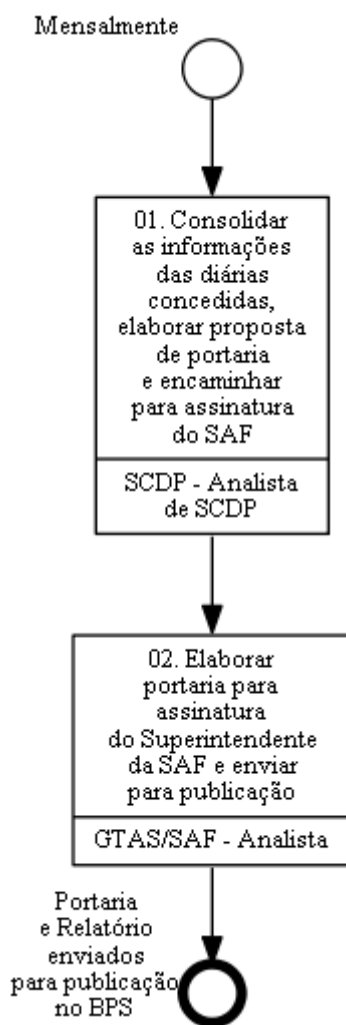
Mensalmente

01. Consolidar as informações das diárias concedidas, elaborar proposta de portaria e encaminhar para assinatura do SAF

SCDP - Analista de SCDP

02. Elaborar portaria para assinatura do Superintendente da SAF e enviar para publicação

GTAS/SAF - Analista

Portaria e Relatório enviados para publicação no BPS